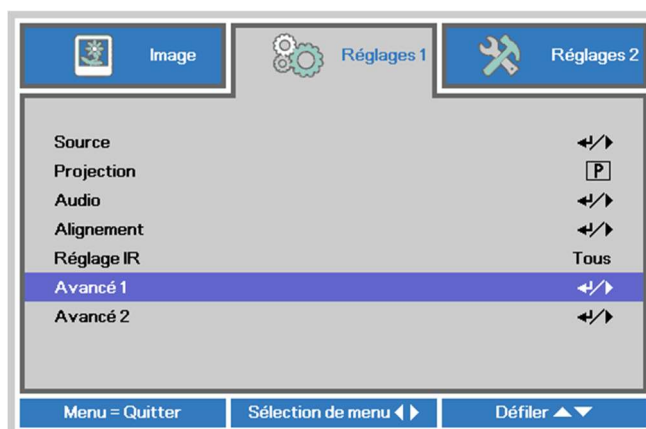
Image | Réglages 1 | Réglages 2

| | |
|---|---|
| Source | ↵/▶ |
| Projection | P |
| Audio | ↵/▶ |
| Alignement | ↵/▶ |
| Réglage IR | Tous |
| Avancé 1 | ↵/▶ |
| Avancé 2 | ↵/▶ |

Menu = Quitter | Sélection de menu ◀▶ | Défiler ▲▼